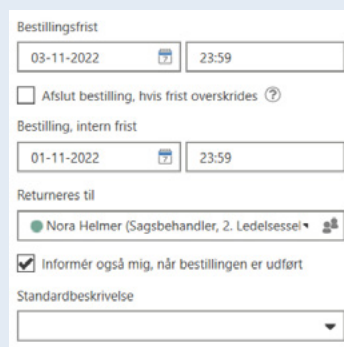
Bestillingsfrist

03-11-2022 7 23:59

Afslut bestilling, hvis frist overskrides ?

Bestilling, intern frist

01-11-2022 7 23:59

Returneres til

Nora Helmer (Sagsbehandler, 2. Ledelsessel

Informér også mig, når bestillingen er udført

Standardbeskrivelse